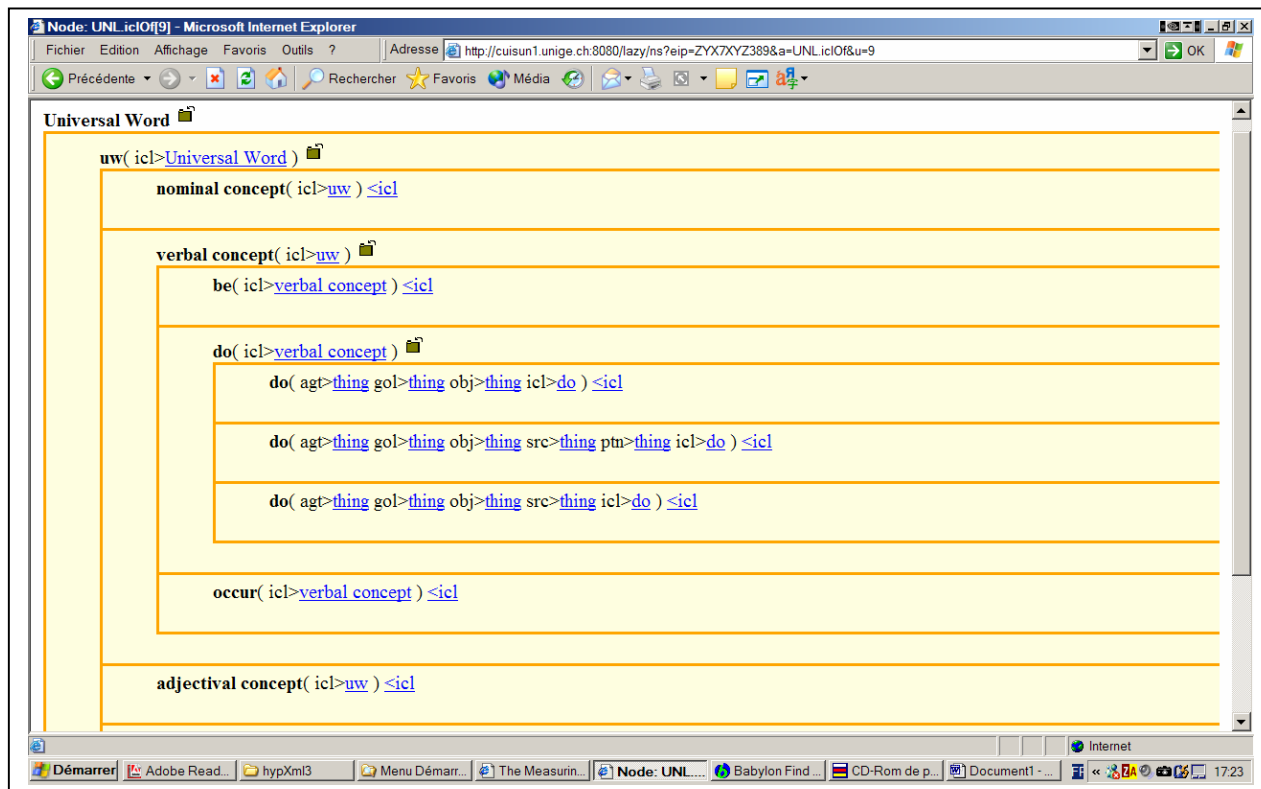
Node: UNL.iclOf[9] - Microsoft Internet Explorer

Fichier Edition Affichage Favoris Outils ?

Adresse http://cuisun1.unige.ch:8080/lazy/ns?eip=ZYX7XYZ389&a=UNL.iclOf&u=9

OK

Précédente

Rechercher Favoris Média

Universal Word

uw( icl>Universal Word )

nominal concept( icl>uw ) <icl

verbal concept( icl>uw )

be( icl>verbal concept ) <icl

do( icl>verbal concept )

do( agt>thing gol>thing obj>thing icl>do ) <icl

do( agt>thing gol>thing obj>thing src>thing ptn>thing icl>do ) <icl

do( agt>thing gol>thing obj>thing src>thing icl>do ) <icl

occur( icl>verbal concept ) <icl

adjectival concept( icl>uw ) <icl

Internet

Démarrer Adobe Read... hypXml3 Menu Démarr... The Measurin... Node: UNL.... Babylon Find ... CD-Rom de p... Document1 - ... 17:23